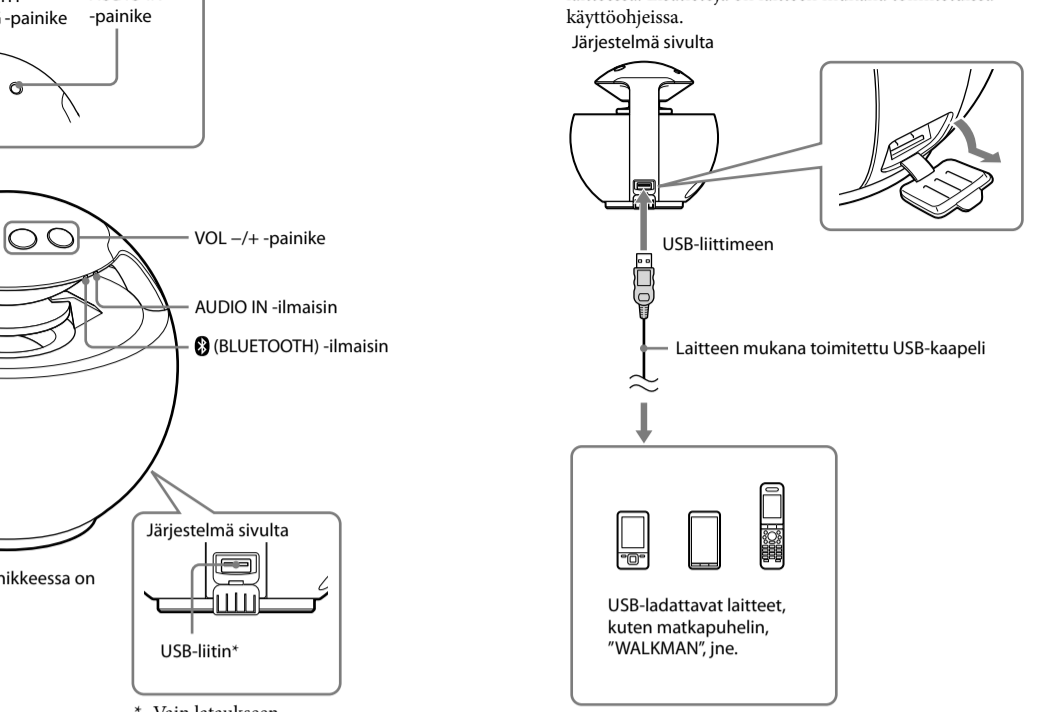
-painike -painike

käyttöohjeissa.

Järjestelmä sivulta

VOL –/+ -painike

AUDIO IN -ilmaisin

(BLUETOOTH) -ilmaisin

USB-liittimeen

Laitteen mukana toimitettu USB-kaapeli

Järjestelmä sivulta

nikkeessa on

USB-liitin*

USB-ladattavat laitteet, kuten matkapuhelin, ”WALKMAN”, jne.

* Vain lataukseen